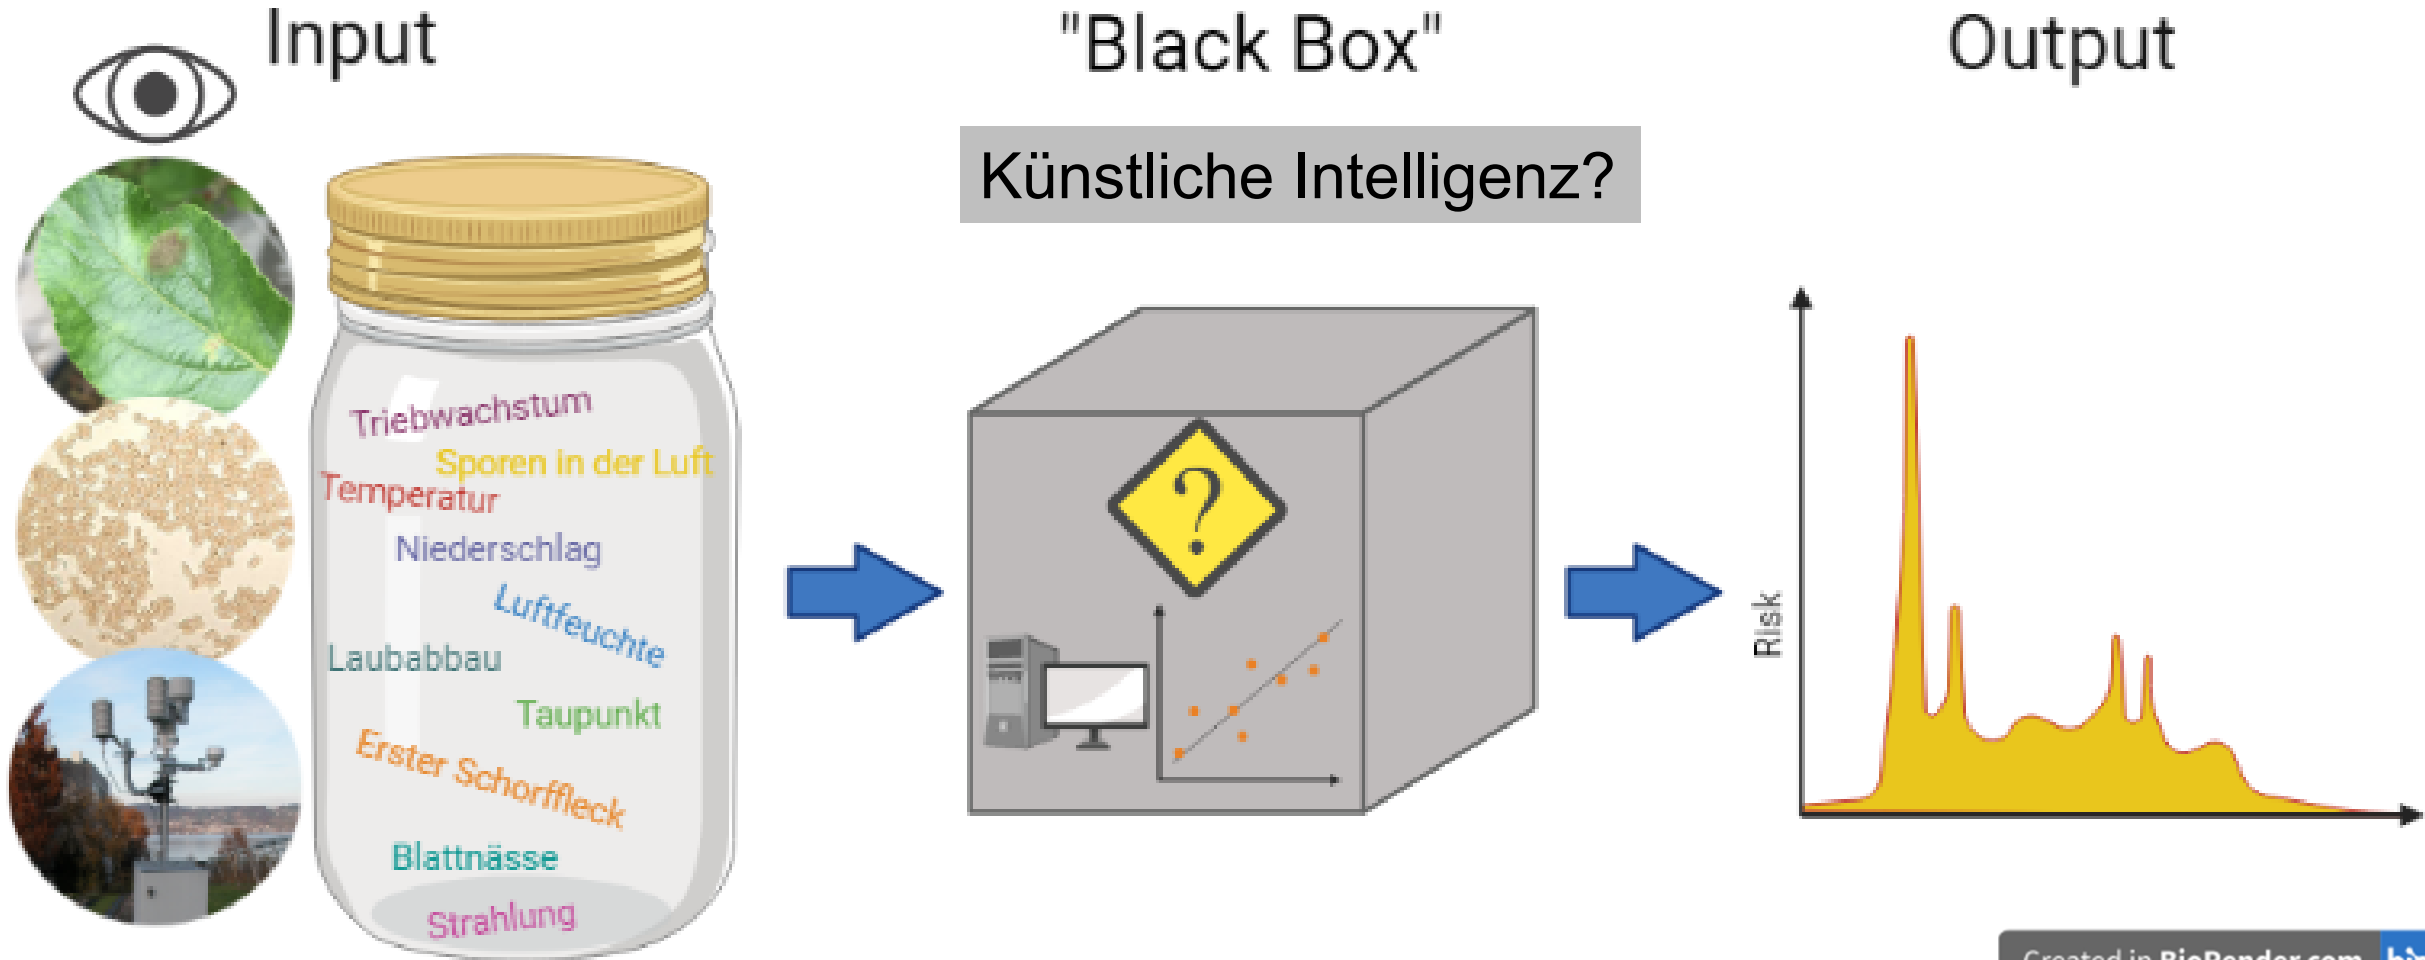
Input

"Black Box"

Output

Künstliche Intelligenz?

Triebwachstum
Sporen in der Luft
Temperatur
Niederschlag
Luftfeuchte
Laubabbau
Taupunkt
Erster Schorffleck
Blattnässe
Strahlung

?

Risk

Created in BioRender.com